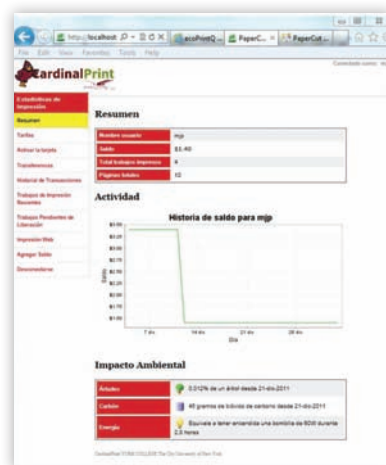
http://localhost
acoPrintQ...
PaperC...
PaperCut...
File Edit View Favorites Tools Help

CardinalPrint

Conectado como: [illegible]

Estadísticas de Impresión
Resumen
Tarifas
Activar la tarjeta
Transferencias
Historial de Transacciones
Trabajos de Impresión Recientes
Trabajos Pendientes de Liberación
Impresión Web
Agregar Saldo
Desconectarse

Resumen

| Nombre usuario | mjp |
|---|---|
| Saldo | $3.40 |
| Total trabajos impresos | 4 |
| Páginas totales | 10 |

Actividad

Historia de saldo para mjp

Saldo

7 dic
14 dic
21 dic
28 dic
Día

Impacto Ambiental

| Árboles | 0.012% de un árbol desde 21-dic-2011 |
|---|---|
| Carbón | 45 gramos de bióxido de carbono desde 21-dic-2011 |
| Energía | Equivale a tener encendida una bombilla de 60W durante 2.3 horas |

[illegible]